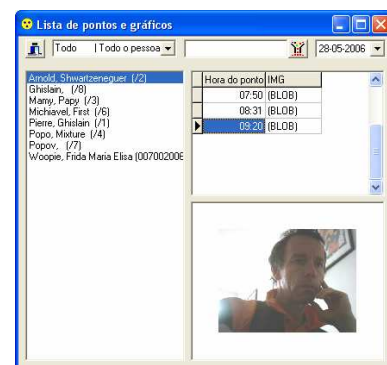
Lista de pontos e gráficos

Todo | Todo o pessoa

28-05-2006

Arnold, Shwartzeneguer (/2)
Ghislain, (/8)
Mamy, Papy (/3)
Michiavel, First (/6)
Pierre, Ghislain (/1)
Popo, Mixture (/4)
Popov, (/7)
Woopie, Frida Maria Elisa (007002006

| Hora do ponto | IMG |
|---|---|
| 07:50 | (BLOB) |
| 08:31 | (BLOB) |
| 09:20 | (BLOB) |